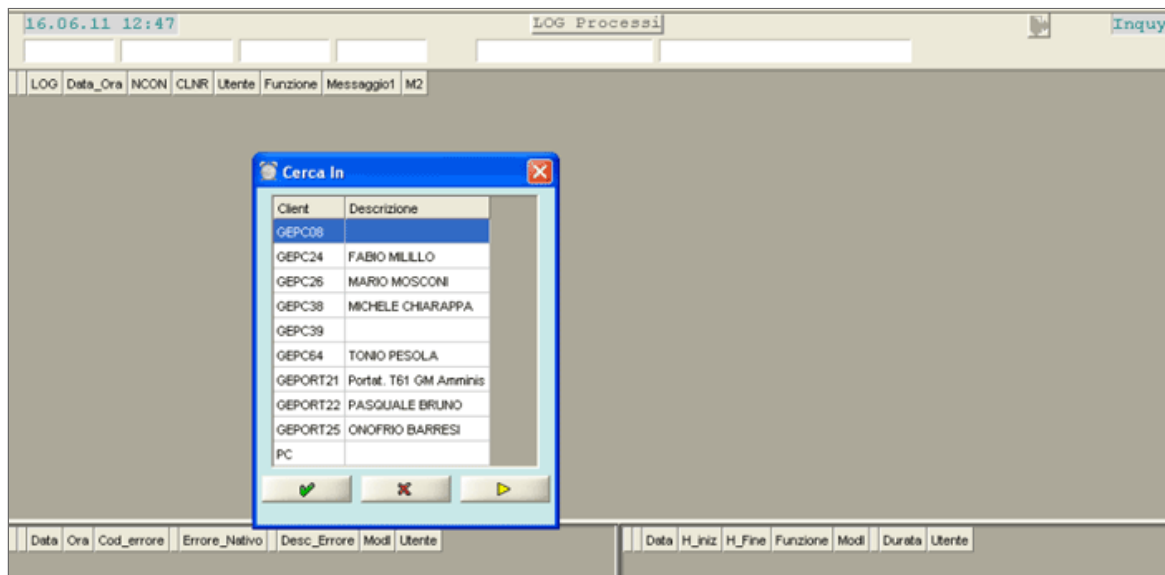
16.06.11 12:47

LOG Processi

Inquy

| LOG | Data_Ora | NCON | CLNR | Utente | Funzione | Messaggio1 | M2 |
|---|---|---|---|---|---|---|---|

Cerca In

| Client | Descrizione |
|---|---|
| GEPC08 | |
| GEPC24 | FABIO MILILLO |
| GEPC26 | MARIO MOSCONI |
| GEPC38 | MICHELE CHIARAPPA |
| GEPC39 | |
| GEPC64 | TONIO PESOLA |
| GEPORT21 | Portat. T61 GM Amminis |
| GEPORT22 | PASQUALE BRUNO |
| GEPORT25 | ONOFRIO BARRESI |
| PC | |

| Data | Ora | Cod_errore | Errore_Nativo | Desc_Errore | Modl | Utente |
|---|---|---|---|---|---|---|

| Data | H_iniz | H_Fine | Funzione | Modl | Durata | Utente |
|---|---|---|---|---|---|---|